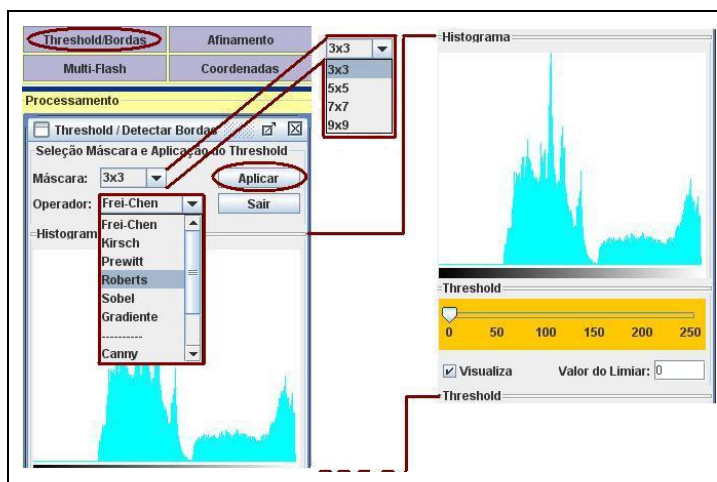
Threshold/Bordas
Afinamento
Multi-Flash
Coordenadas
Processamento
Threshold / Detectar Bordas
Seleção Máscara e Aplicação do Threshold
Máscara: 3x3
Aplicar
Operador: Frei-Chen
Sair
Histogram
Frei-Chen
Kirsch
Prewitt
Roberts
Sobel
Gradiente
----------
Canny

3x3
3x3
5x5
7x7
9x9

Histograma
Threshold
0 50 100 150 200 250
Visualiza
Valor do Limiar: 0
Threshold